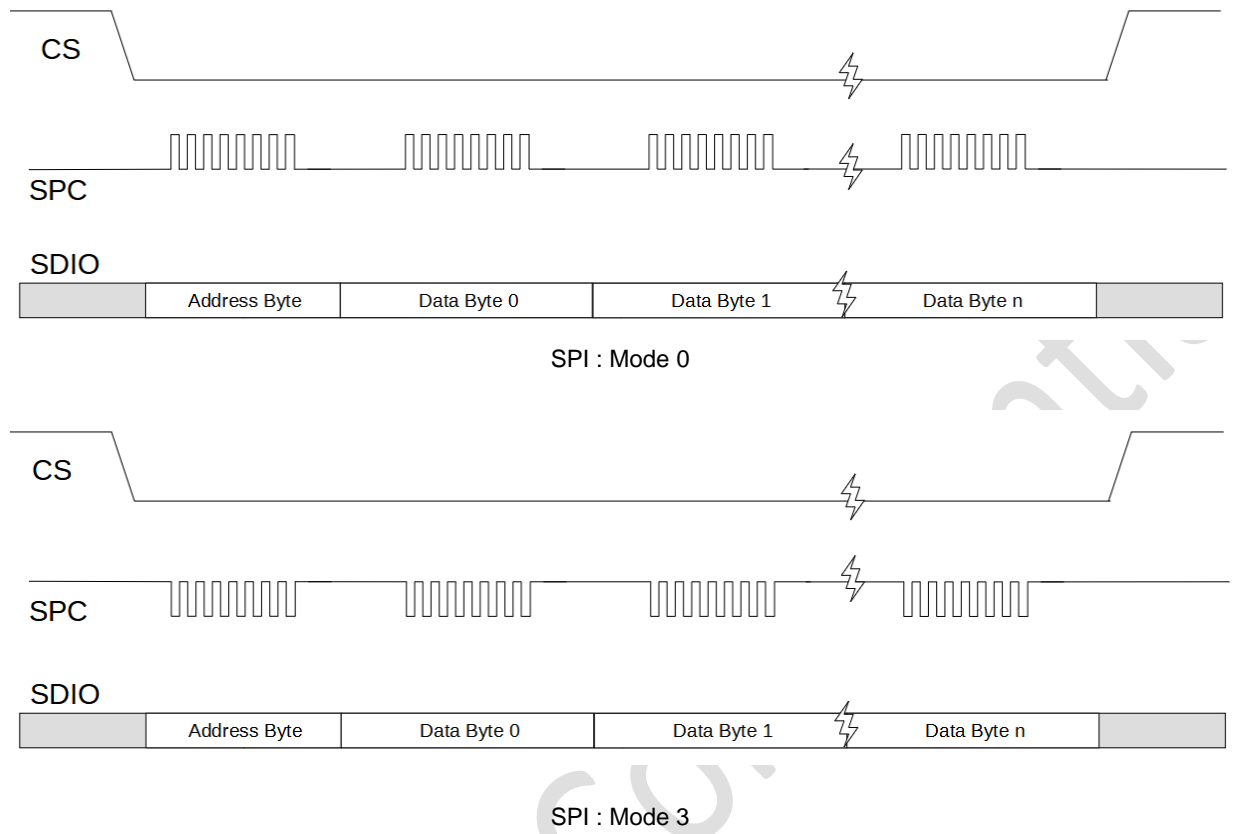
CS

SPC

SDIO

| Address Byte | Data Byte 0 | Data Byte 1 | Data Byte n |
|---|---|---|---|

SPI : Mode 0

CS

SPC

SDIO

| Address Byte | Data Byte 0 | Data Byte 1 | Data Byte n |
|---|---|---|---|

SPI : Mode 3